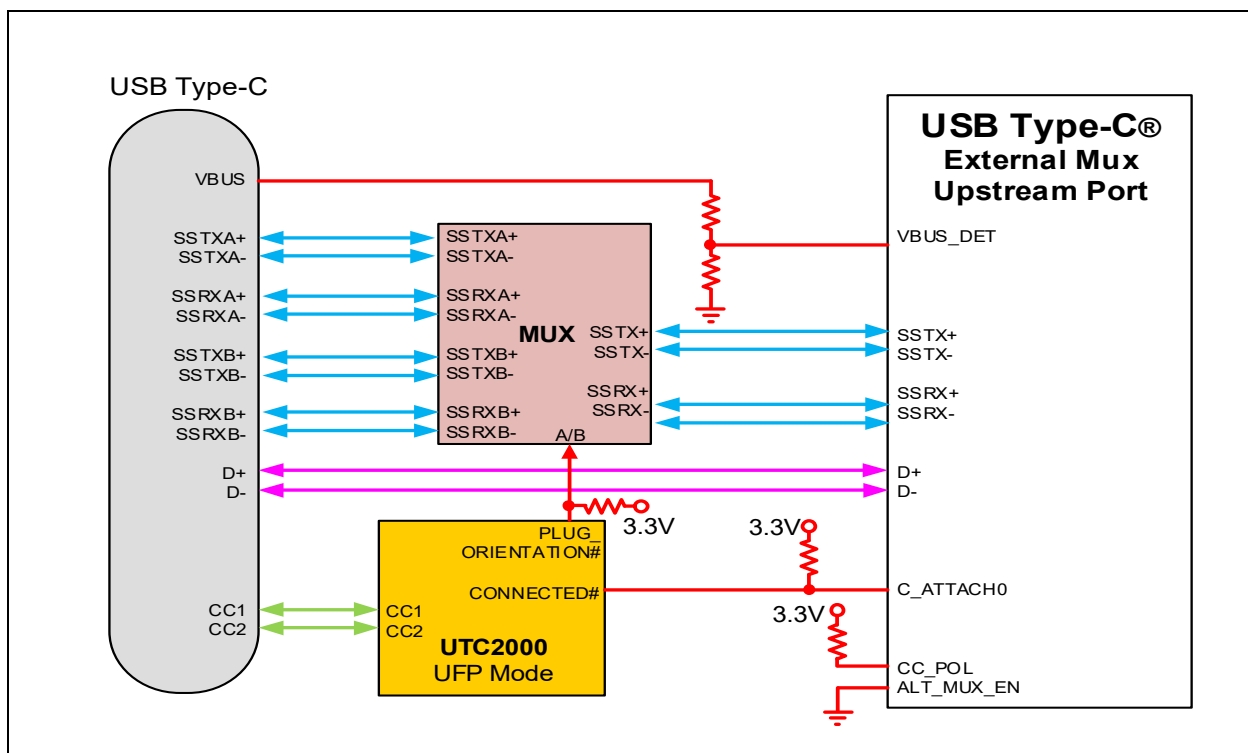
USB Type-C

VBUS
SSTXA+
SSTXA-
SSRXA+
SSRXA-
SSTXB+
SSTXB-
SSRXB+
SSRXB-
D+
D-
CC1
CC2

SSTXA+
SSTXA-
SSRXA+
SSRXA-
MUX
SSTXB+
SSTXB-
SSRXB+
SSRXB-
SSTX+
SSTX-
SSRX+
SSRX-
A/B

3.3V
PLUG_ ORIENTATION#
CONNECTED#
CC1
CC2
UTC2000
UFP Mode

3.3V
3.3V

USB Type-C®
External Mux
Upstream Port
VBUS_DET
SSTX+
SSTX-
SSRX+
SSRX-
D+
D-
C_ATTACH0
CC_POL
ALT_MUX_EN